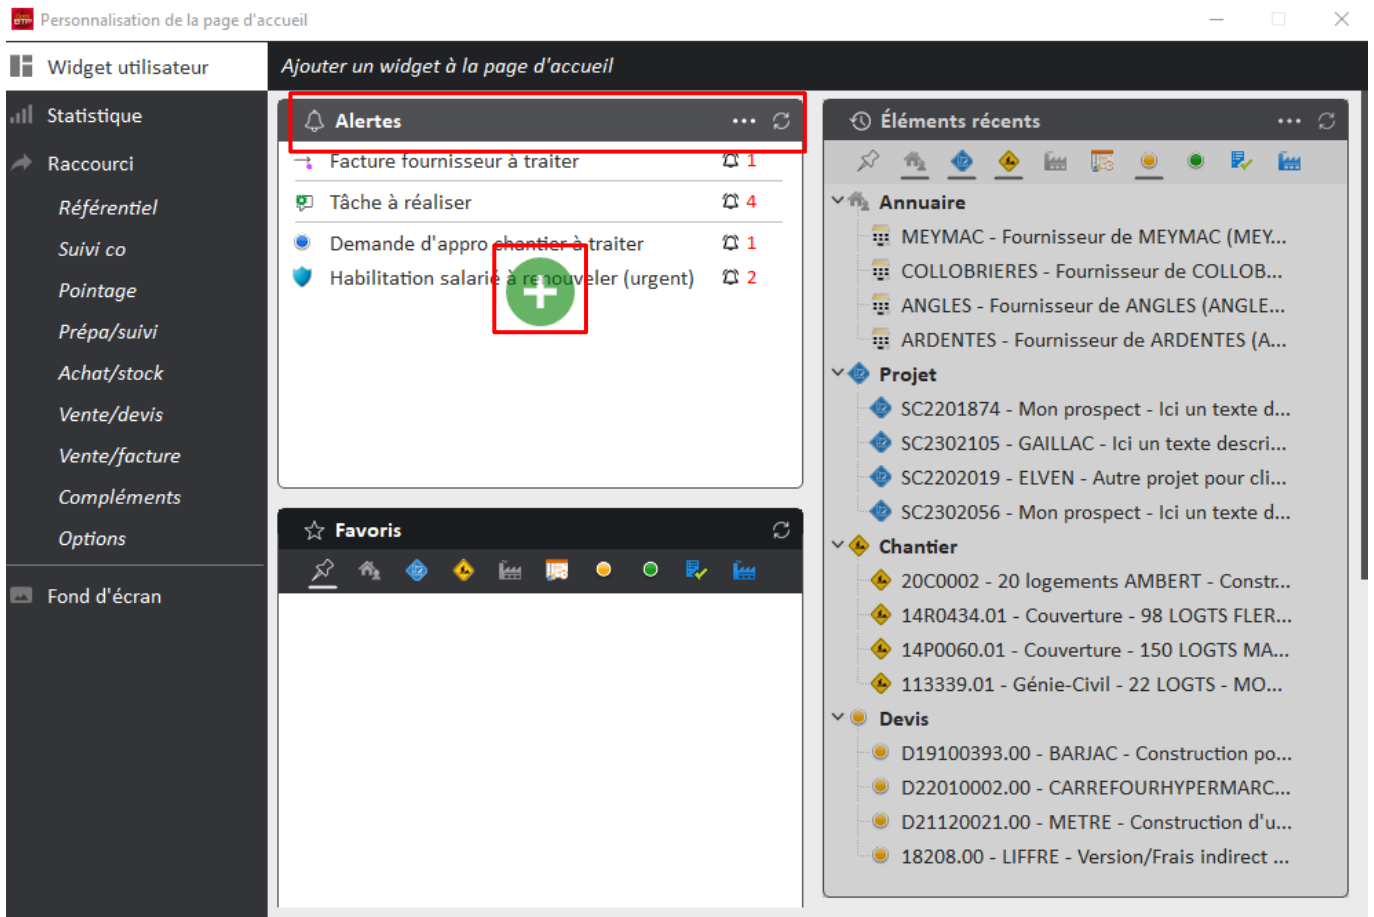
Personnalisation de la page d'accueil

Widget utilisateur

Statistique

Raccourci

Référentiel

Suivi co

Pointage

Prépa/suivi

Achat/stock

Vente/devis

Vente/facture

Compléments

Options

Fond d'écran

Ajouter un widget à la page d'accueil

Alertes

Facture fournisseur à traiter 1

Tâche à réaliser 4

Demande d'appro chantier à traiter 1

Habilitation salarié à renouveler (urgent) 2

Favoris

Éléments récents

Annuaire

MEYMAC - Fournisseur de MEYMAC (MEY...

COLLOBRIERES - Fournisseur de COLLOB...

ANGLES - Fournisseur de ANGLES (ANGLE...

ARDENTES - Fournisseur de ARDENTES (A...

Projet

SC2201874 - Mon prospect - Ici un texte d...

SC2302105 - GAILLAC - Ici un texte descri...

SC2202019 - ELVEN - Autre projet pour cli...

SC2302056 - Mon prospect - Ici un texte d...

Chantier

20C0002 - 20 logements AMBERT - Constr...

14R0434.01 - Couverture - 98 LOGTS FLER...

14P0060.01 - Couverture - 150 LOGTS MA...

113339.01 - Génie-Civil - 22 LOGTS - MO...

Devis

D19100393.00 - BARJAC - Construction po...

D22010002.00 - CARREFOURHYPERMARC...

D21120021.00 - METRE - Construction d'u...

18208.00 - LIFFRE - Version/Frais indirect ...